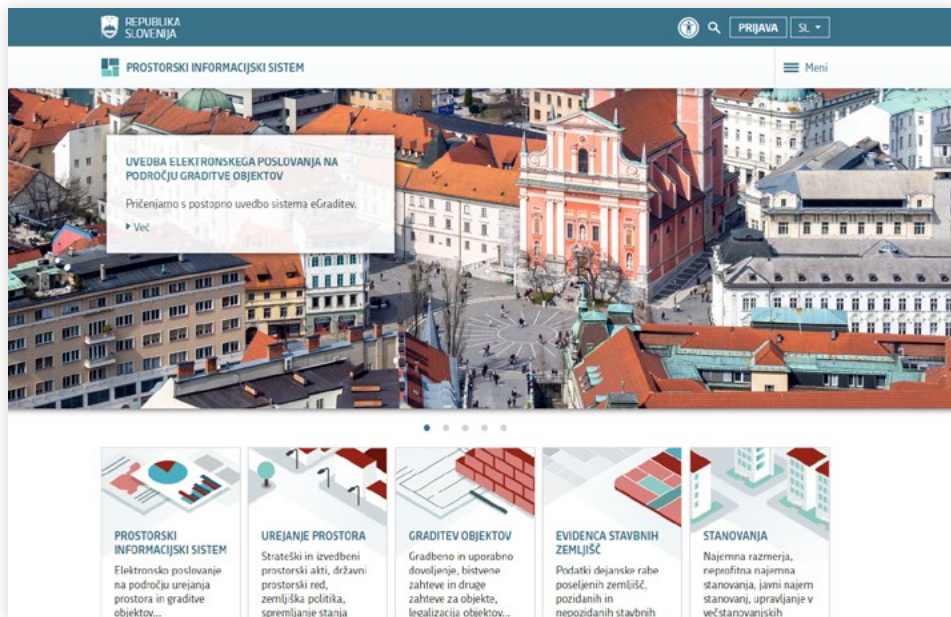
REPUBLIKA SLOVENIJA

PRIJAVA SL

PROSTORSKI INFORMACIJSKI SISTEM

Meni

UVEDBA ELEKTRONSKEGA POSLOVANJA NA PODROČJU GRADITVE OBJEKTOV

Pričenjamo s postopno uvedbo sistema eGraditev.

Več

PROSTORSKI INFORMACIJSKI SISTEM

Elektronsko poslovanje na področju urejanja prostora in graditve objektov...

UREJANJE PROSTORA

Strateški in izvedbeni prostorski akti, državni prostorski red, zemljiška politika, spremljanje stanja

GRADITEV OBJEKTOV

Gradbeno in uporabno dovoljenje, bistvene zahteve in druge zahteve za objekte, legalizacija objektov...

EVIDENCA STAVBNIH ZEMLJIŠČ

Podatki dejanske rabe poseljenih zemljišč, pozidanih in nepozidanih stavbnih

STANOVANJA

Najemna razmerja, neprofitna najemna stanovanja, javni najem stanovanj, upravljanje v večstanovanjskih